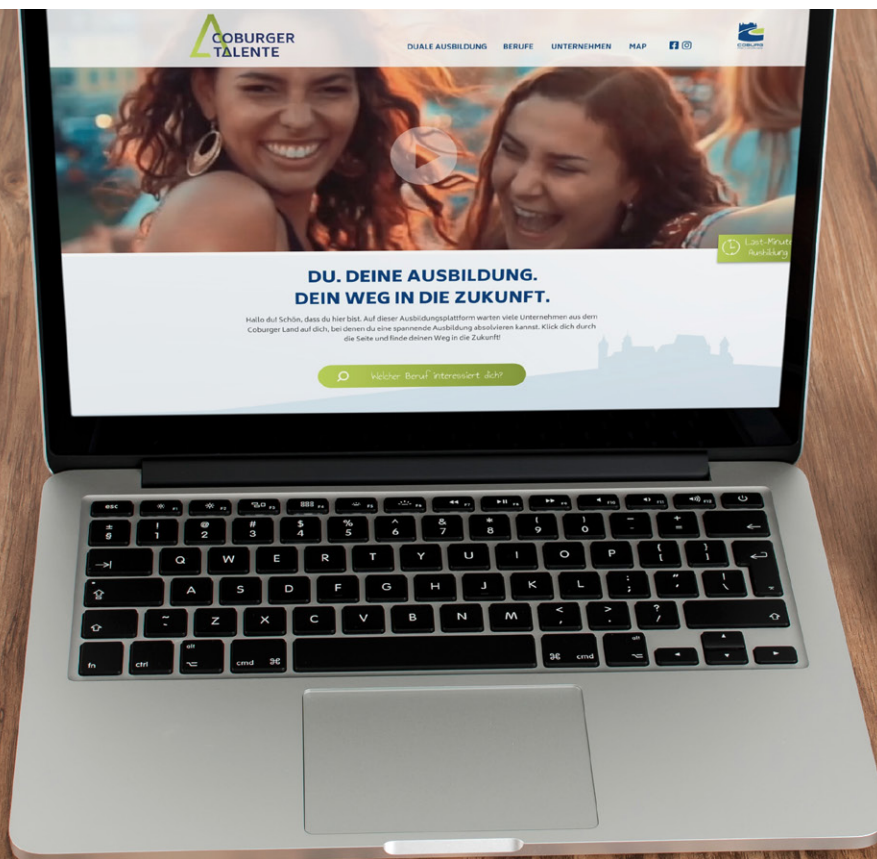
COBURGER TALENTE

DUALE AUSBILDUNG BERUFE UNTERNEHMEN MAP

Last-Minute Ausbildung

DU. DEINE AUSBILDUNG.
DEIN WEG IN DIE ZUKUNFT.

Hallo du! Schön, dass du hier bist. Auf dieser Ausbildungsplattform warten viele Unternehmen aus dem Coburger Land auf dich, bei denen du eine spannende Ausbildung absolvieren kannst. Klick dich durch die Seite und finde deinen Weg in die Zukunft!

Welcher Beruf interessiert dich?